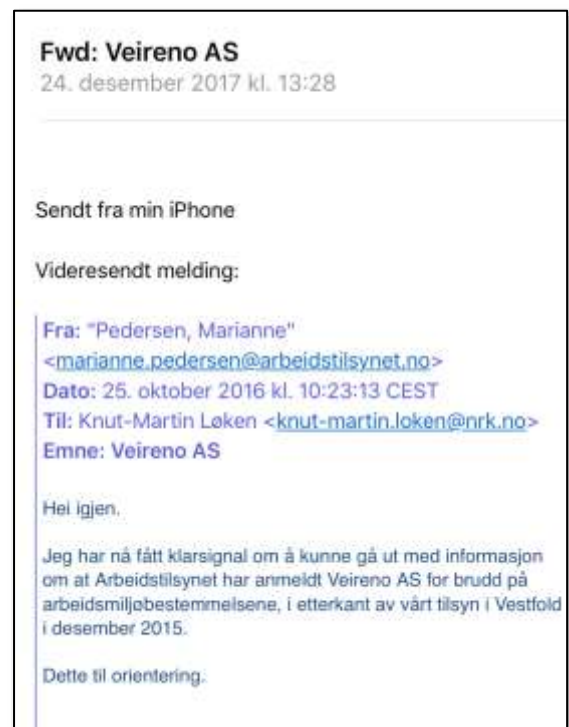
Fwd: Veireno AS
24. desember 2017 kl. 13:28

Sendt fra min iPhone

Videresendt melding:

Fra: "Pedersen, Marianne" <marianne.pedersen@arbeidstilsynet.no>
Dato: 25. oktober 2016 kl. 10:23:13 CEST
Til: Knut-Martin Løken <knut-martin.loken@nrk.no>
Emne: Veireno AS

Hei igjen.

Jeg har nå fått klarsignal om å kunne gå ut med informasjon om at Arbeidstilsynet har anmeldt Veireno AS for brudd på arbeidsmiljøbestemmelsene, i etterkant av vårt tilsyn i Vestfold i desember 2015.

Dette til orientering.